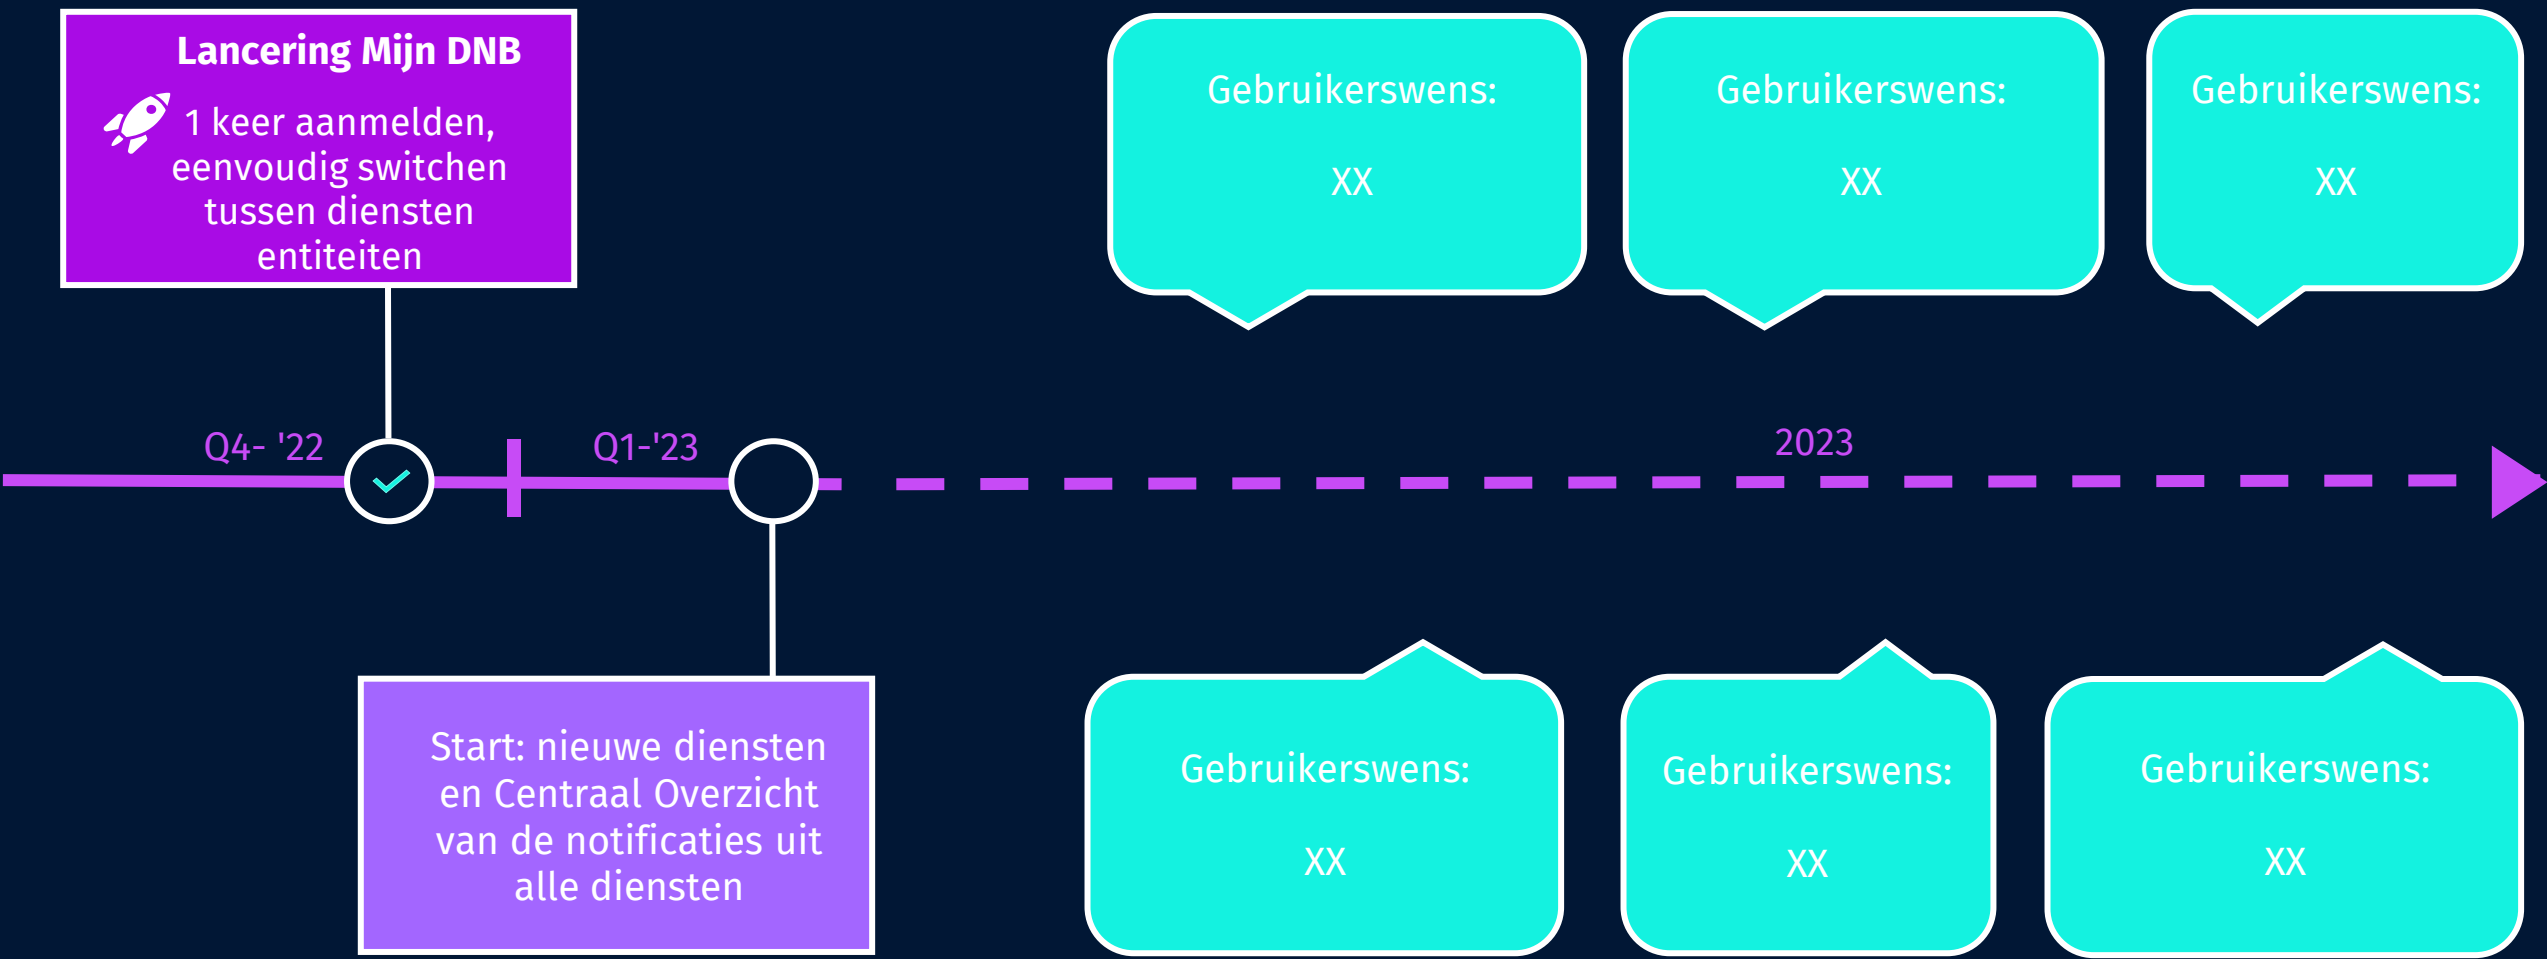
Lancering Mijn DNB

1 keer aanmelden, eenvoudig switchen tussen diensten entiteiten

Gebruikerswens:

XX

Gebruikerswens:

XX

Gebruikerswens:

XX

Q4- '22

Q1-'23

2023

Start: nieuwe diensten en Centraal Overzicht van de notificaties uit alle diensten

Gebruikerswens:

XX

Gebruikerswens:

XX

Gebruikerswens:

XX